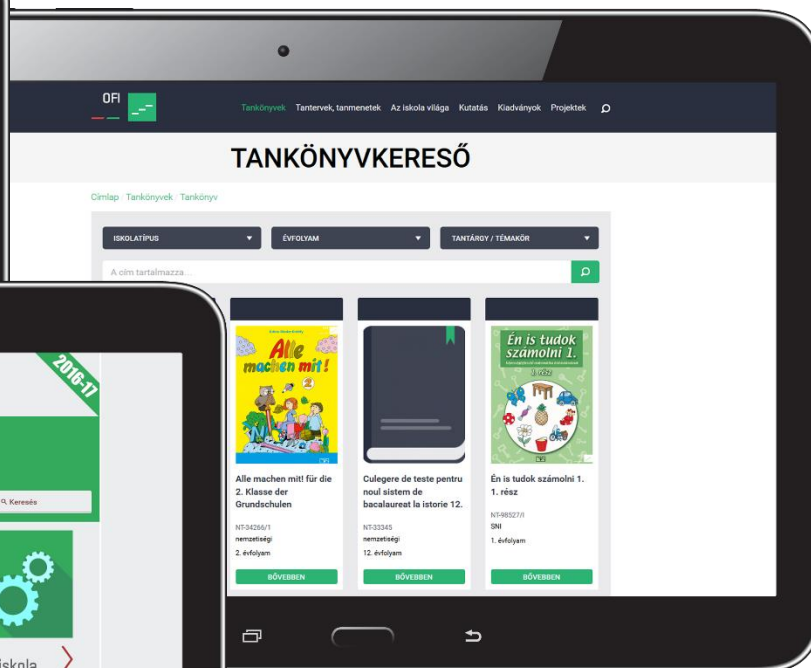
OFI

Tankönyvek Tantervek, tanmenetek Az iskola világa Kutatás Kiadványok Projektek

TANKÖNYVKERESŐ

Címlap · Tankönyvek · Tankönyv

ISKOLATÍPUS
ÉVFOLYAM
TANTÁRGY / TÉMAKÖR

A cím tartalmazza...

Alle machen mit!

Alle machen mit! für die 2. Klasse der Grundschulen
NT-34266/1
nemzetiségi
2. évfolyam
BŐVEBBEN

Culegere de teste pentru noul sistem de bacalaureat la istorie 12.
NT-33345
nemzetiségi
12. évfolyam
BŐVEBBEN

Én is tudok számolni 1.
1. rész

Én is tudok számolni 1. 1. rész
NT-98527/I
SNI
1. évfolyam
BŐVEBBEN

2016-17

Keresés

iskola